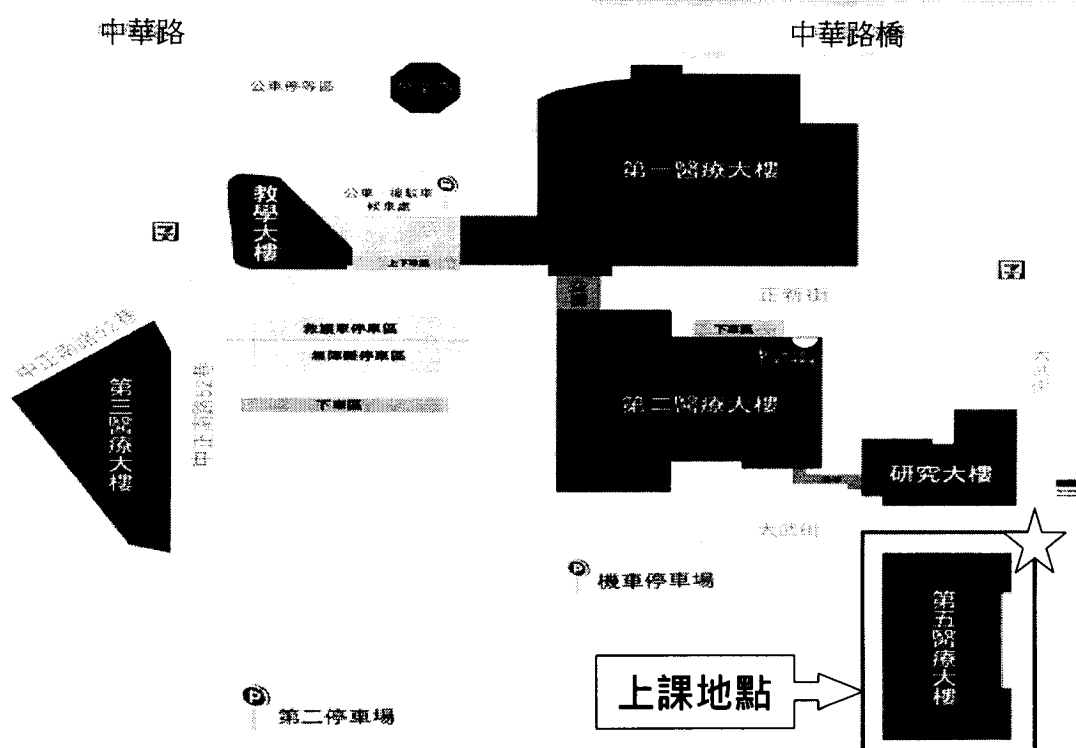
中華路

中華路橋

公車停等區

教學大樓

公車、接駁車候車處

上下車區

第一醫療大樓

正義街

下車區

第二醫療大樓

救護車停車區

無障礙停車區

下車區

中正路

第三醫療大樓

研究大樓

大仁街

機車停車場

第五醫療大樓

上課地點

第二停車場